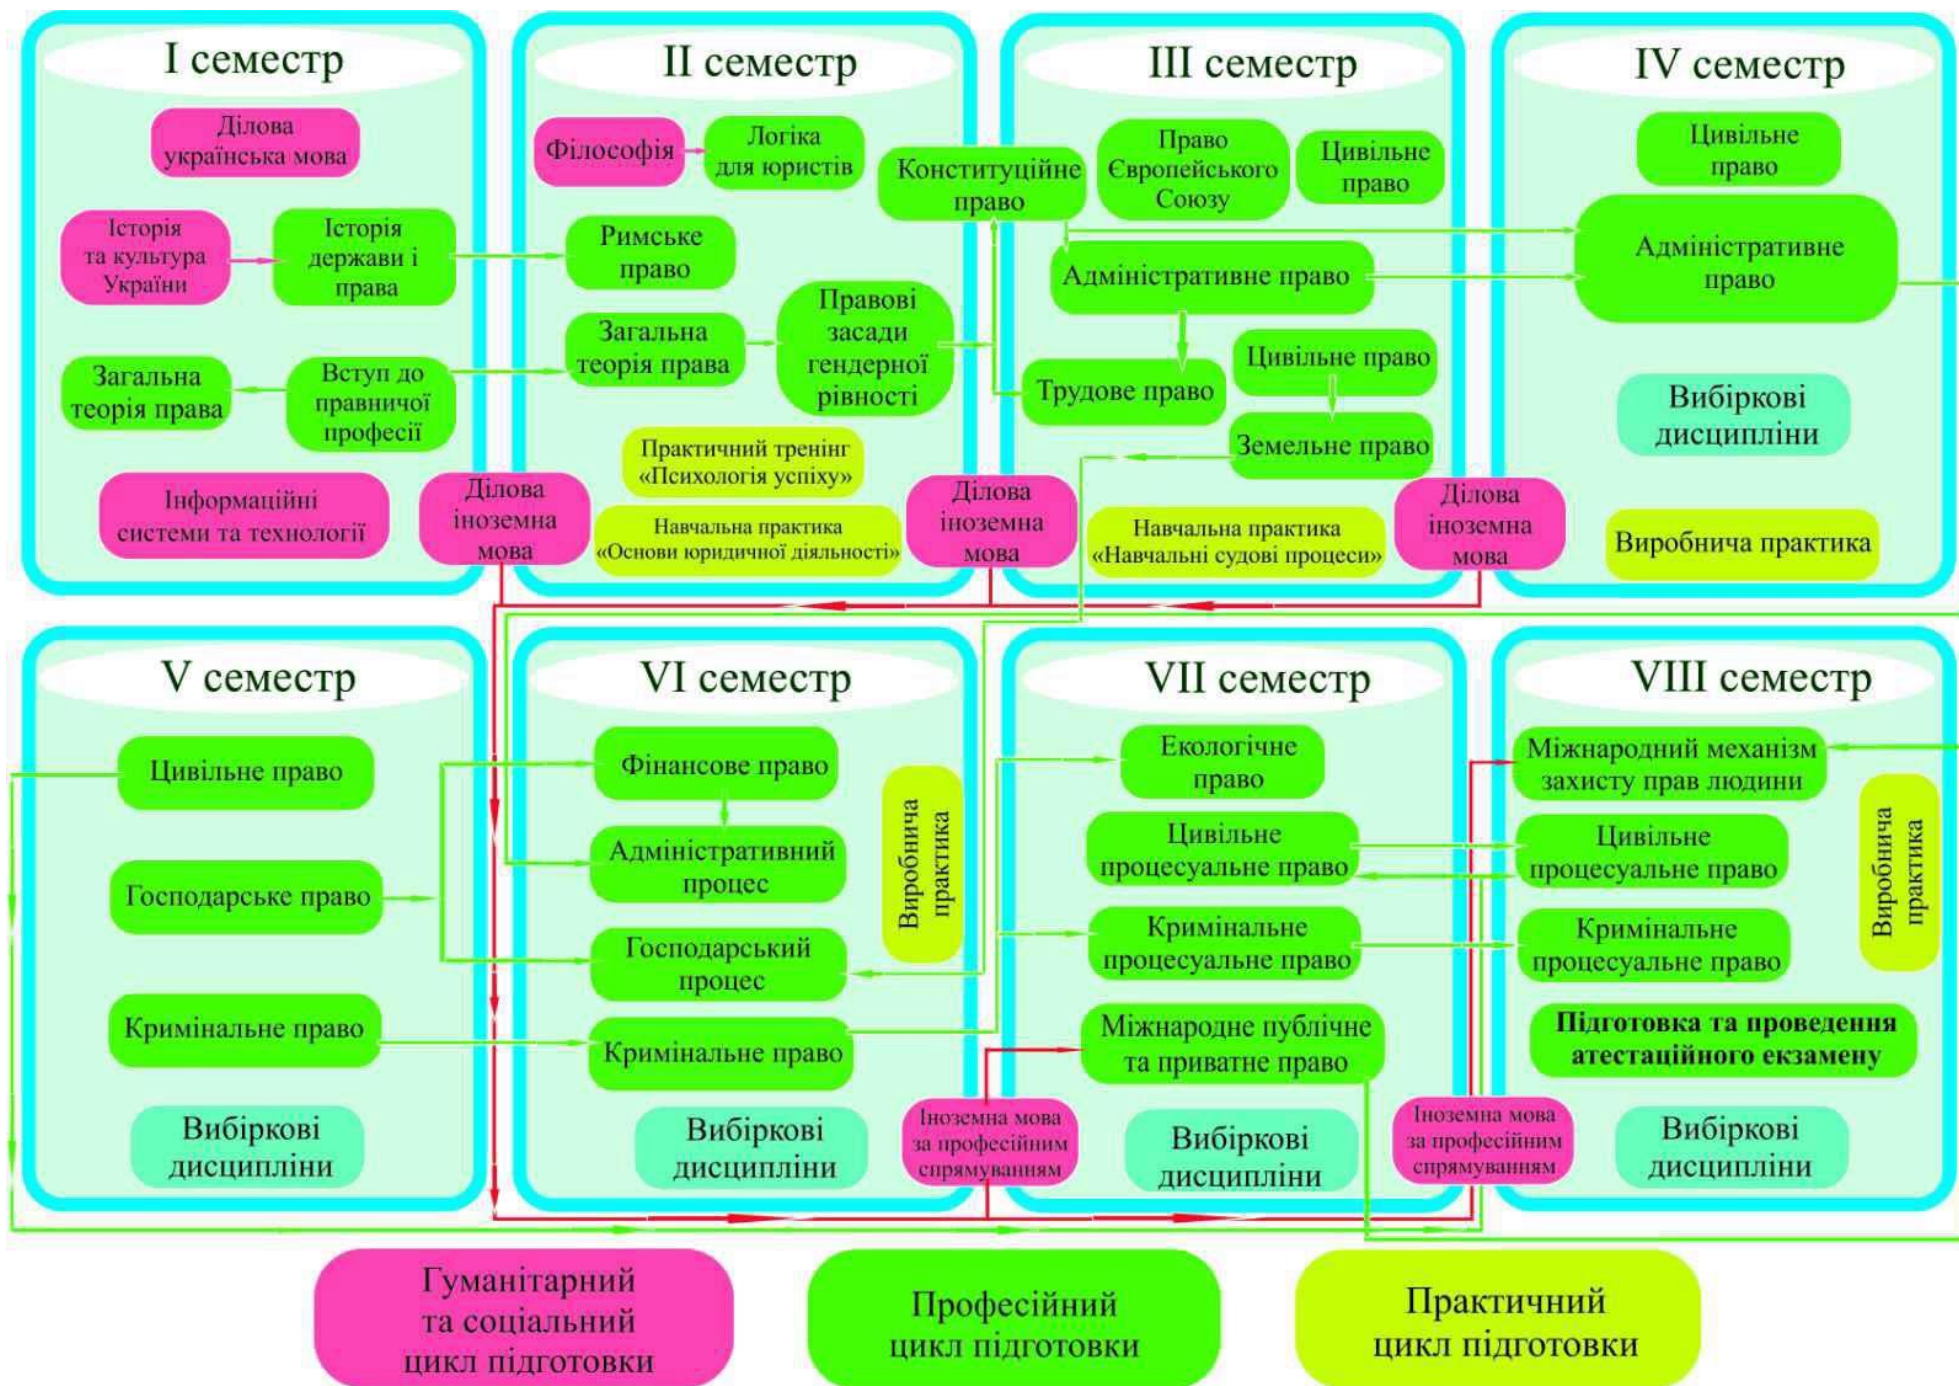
I семестр

Ділова українська мова

Історія та культура України

Історія держави і права

Загальна теорія права

Вступ до правничої професії

Інформаційні системи та технології

II семестр

Філософія

Логіка для юристів

Римське право

Загальна теорія права

Правові засади гендерної рівності

Практичний тренінг «Психологія успіху»

Навчальна практика «Основи юридичної діяльності»

Ділова іноземна мова

III семестр

Конституційне право

Право Європейського Союзу

Цивільне право

Адміністративне право

Трудове право

Цивільне право

Земельне право

Навчальна практика «Навчальні судові процеси»

Ділова іноземна мова

IV семестр

Цивільне право

Адміністративне право

Вибіркові дисципліни

Виробнича практика

Ділова іноземна мова

V семестр

Цивільне право

Господарське право

Кримінальне право

Вибіркові дисципліни

VI семестр

Фінансове право

Адміністративний процес

Господарський процес

Кримінальне право

Виробнича практика

Вибіркові дисципліни

Іноземна мова за професійним спрямуванням

VII семестр

Екологічне право

Цивільне процесуальне право

Кримінальне процесуальне право

Міжнародне публічне та приватне право

Вибіркові дисципліни

Іноземна мова за професійним спрямуванням

VIII семестр

Міжнародний механізм захисту прав людини

Цивільне процесуальне право

Кримінальне процесуальне право

Виробнича практика

Підготовка та проведення атестаційного екзамену

Вибіркові дисципліни

Гуманітарний та соціальний цикл підготовки

Професійний цикл підготовки

Практичний цикл підготовки